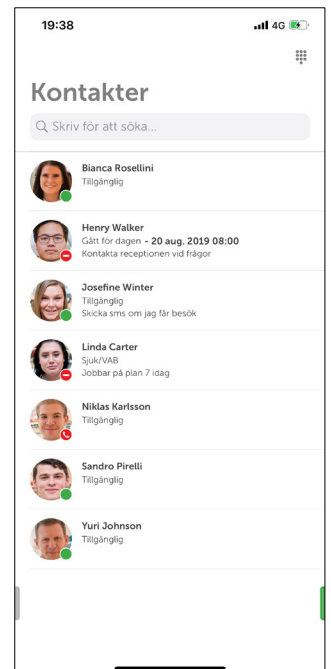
19:38

4G

Kontakter

Skriv för att söka...

Bianca Rosellini
Tillgänglig

Henry Walker
Gått för dagen - 20 aug. 2019 08:00
Kontakta receptionen vid frågor

Josefine Winter
Tillgänglig
Skicka sms om jag får besök

Linda Carter
Sjuk/VAB
Jobbar på plan 7 idag

Niklas Karlsson
Tillgänglig

Sandro Pirelli
Tillgänglig

Yuri Johnson
Tillgänglig